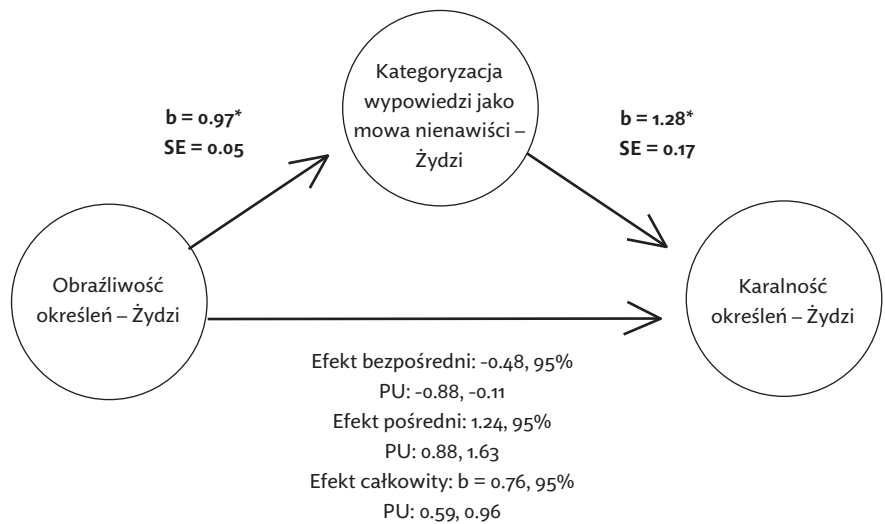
Kategoryzacja wypowiedzi jako mowa nienawiści – Żydzi

b = 0.97*
SE = 0.05

b = 1.28*
SE = 0.17

Obraźliwość określeń – Żydzi

Karalność określeń – Żydzi

Efekt bezpośredni: -0.48, 95% PU: -0.88, -0.11
Efekt pośredni: 1.24, 95% PU: 0.88, 1.63
Efekt całkowity: b = 0.76, 95% PU: 0.59, 0.96